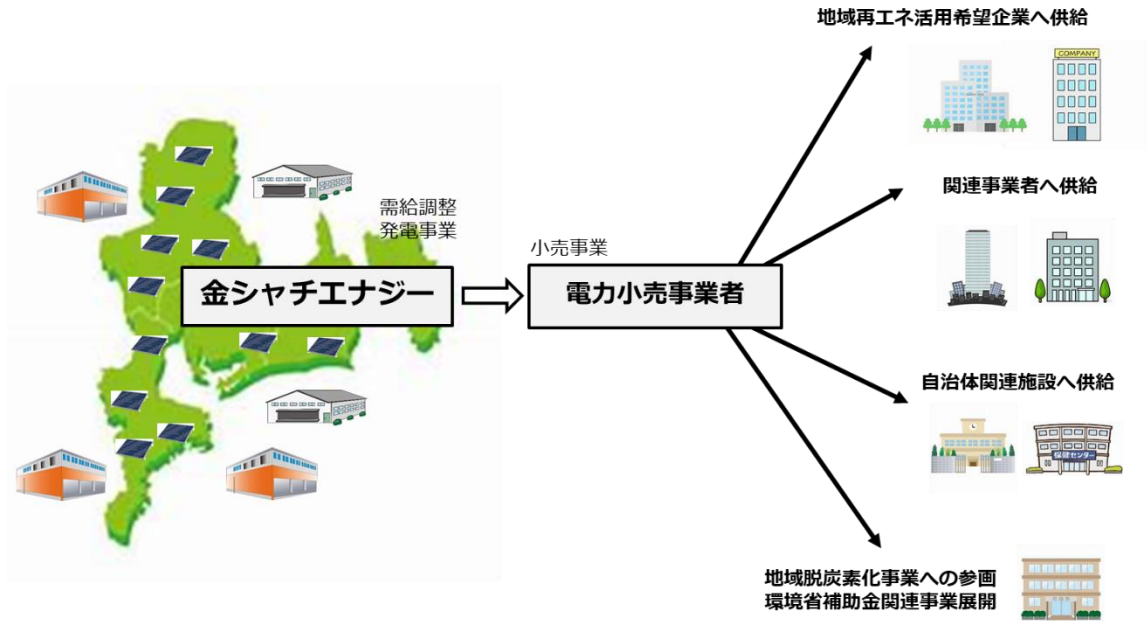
需給調整
発電事業

金シャチエナジー

小売事業

電力小売事業者

地域再エネ活用希望企業へ供給

COMPANY

関連事業者へ供給

自治体関連施設へ供給

保健センター

地域脱炭素化事業への参画
環境省補助金関連事業展開